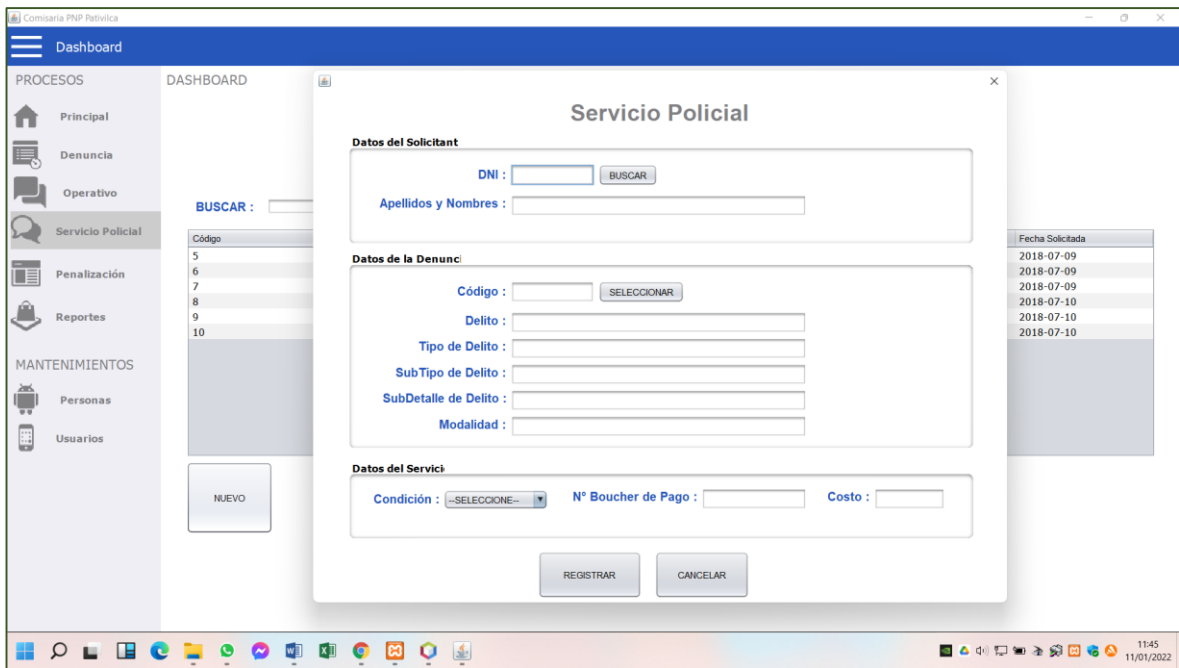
Comisaria PNP Pativilca

Dashboard

PROCESOS

Principal

Denuncia

Operativo

Servicio Policial

Penalización

Reportes

MANTENIMIENTOS

Personas

Usuarios

DASHBOARD

BUSCAR :

| Código | Fecha Solicitada |
|---|---|
| 5 | 2018-07-09 |
| 6 | 2018-07-09 |
| 7 | 2018-07-09 |
| 8 | 2018-07-10 |
| 9 | 2018-07-10 |
| 10 | 2018-07-10 |

NUEVO

Servicio Policial

Datos del Solicitant

DNI : BUSCAR

Apellidos y Nombres :

Datos de la Denunci

Código : SELECCIONAR

Delito :

Tipo de Delito :

SubTipo de Delito :

SubDetalle de Delito :

Modalidad :

Datos del Servici

Condición : --SELECCIONE--

N° Boucher de Pago :

Costo :

REGISTRAR

CANCELAR

11:45
11/01/2022